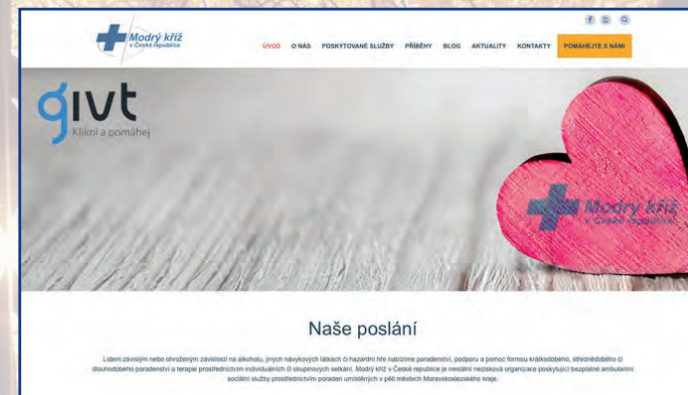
Modrý kříž
v České republice

ÚVOD O NÁS POSKYTOVANÉ SLUŽBY PŘÍBĚHY BLOG AKTUALITY KONTAKTY POMÁHEJTE S NÁMI

givt
Klikni a pomáhej

Modrý kříž
v České republice

Naše poslání

Lidem závislým nebo ohroženým závislostí na alkoholu, jiných návykových látkách či hazardní hře nabízíme poradenství, podporu a pomoc formou krátkodobého, střednědobého či dlouhodobého poradenství a terapie prostřednictvím individuálních či skupinových setkání. Modrý kříž v České republice je nestátní nezisková organizace poskytující bezplatné ambulantní sociální služby prostřednictvím poraden umístěných v pěti městech Moravskoslezského kraje.